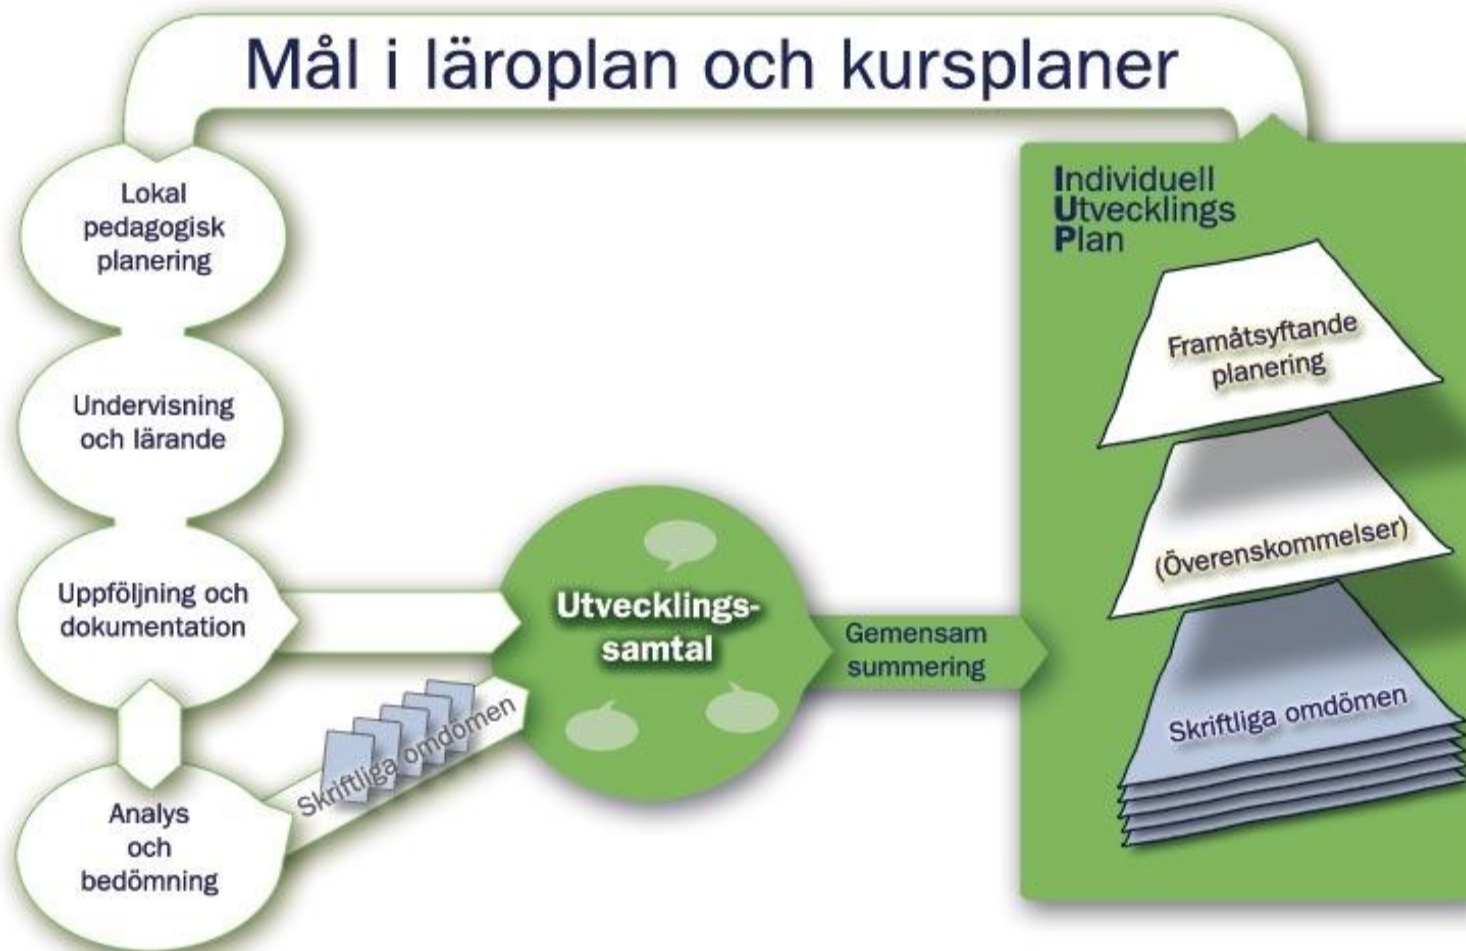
Mål i läroplan och kursplaner

Lokal pedagogisk planering

Undervisning och lärande

Uppföljning och dokumentation

Analys och bedömning

Skriftliga omdömen

Utvecklings-samtal

Gemensam summering

Individuell
Utvecklings
Plan

Framåtsyftande planering

(Överenskommelser)

Skriftliga omdömen